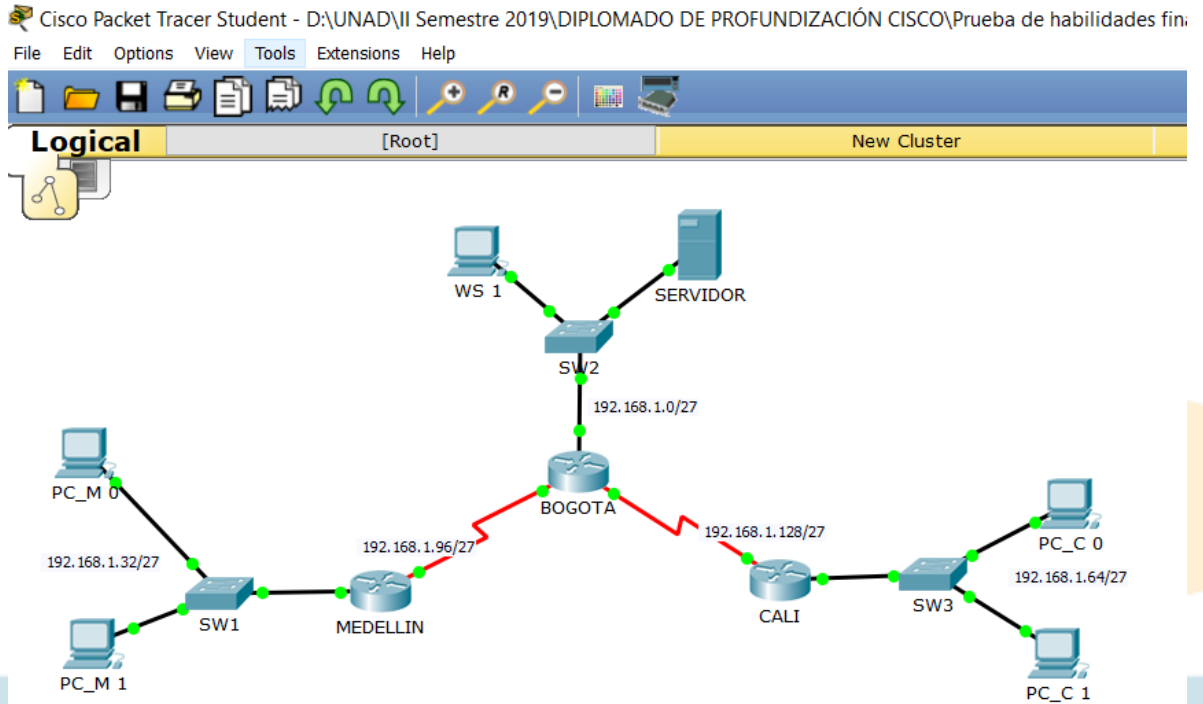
Cisco Packet Tracer Student - D:\UNAD\II Semestre 2019\DIPLOMADO DE PROFUNDIZACIÓN CISCO\Prueba de habilidades fina

File Edit Options View Tools Extensions Help

Logical [Root] New Cluster

WS 1
SERVIDOR
SW2
192.168.1.0/27
BOGOTA
PC_M 0
192.168.1.32/27
192.168.1.96/27
192.168.1.128/27
PC_C 0
192.168.1.64/27
SW1
MEDELLIN
CALI
SW3
PC_M 1
PC_C 1